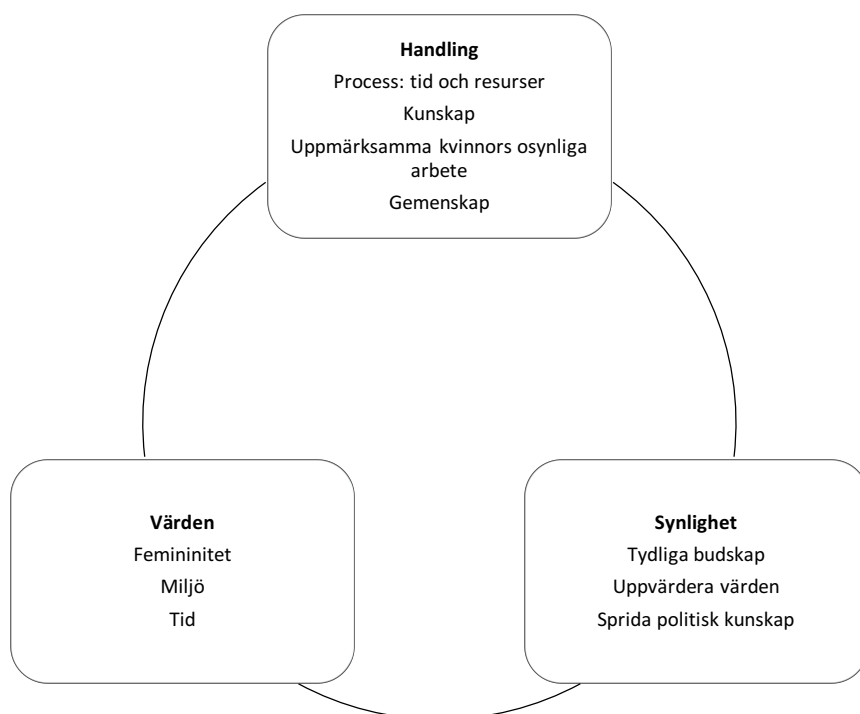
**Handling**
Process: tid och resurser
Kunskap
Uppmärksamma kvinnors osynliga arbete
Gemenskap

**Värden**
Femininitet
Miljö
Tid

**Synlighet**
Tydliga budskap
Uppvärdera värden
Sprida politisk kunskap